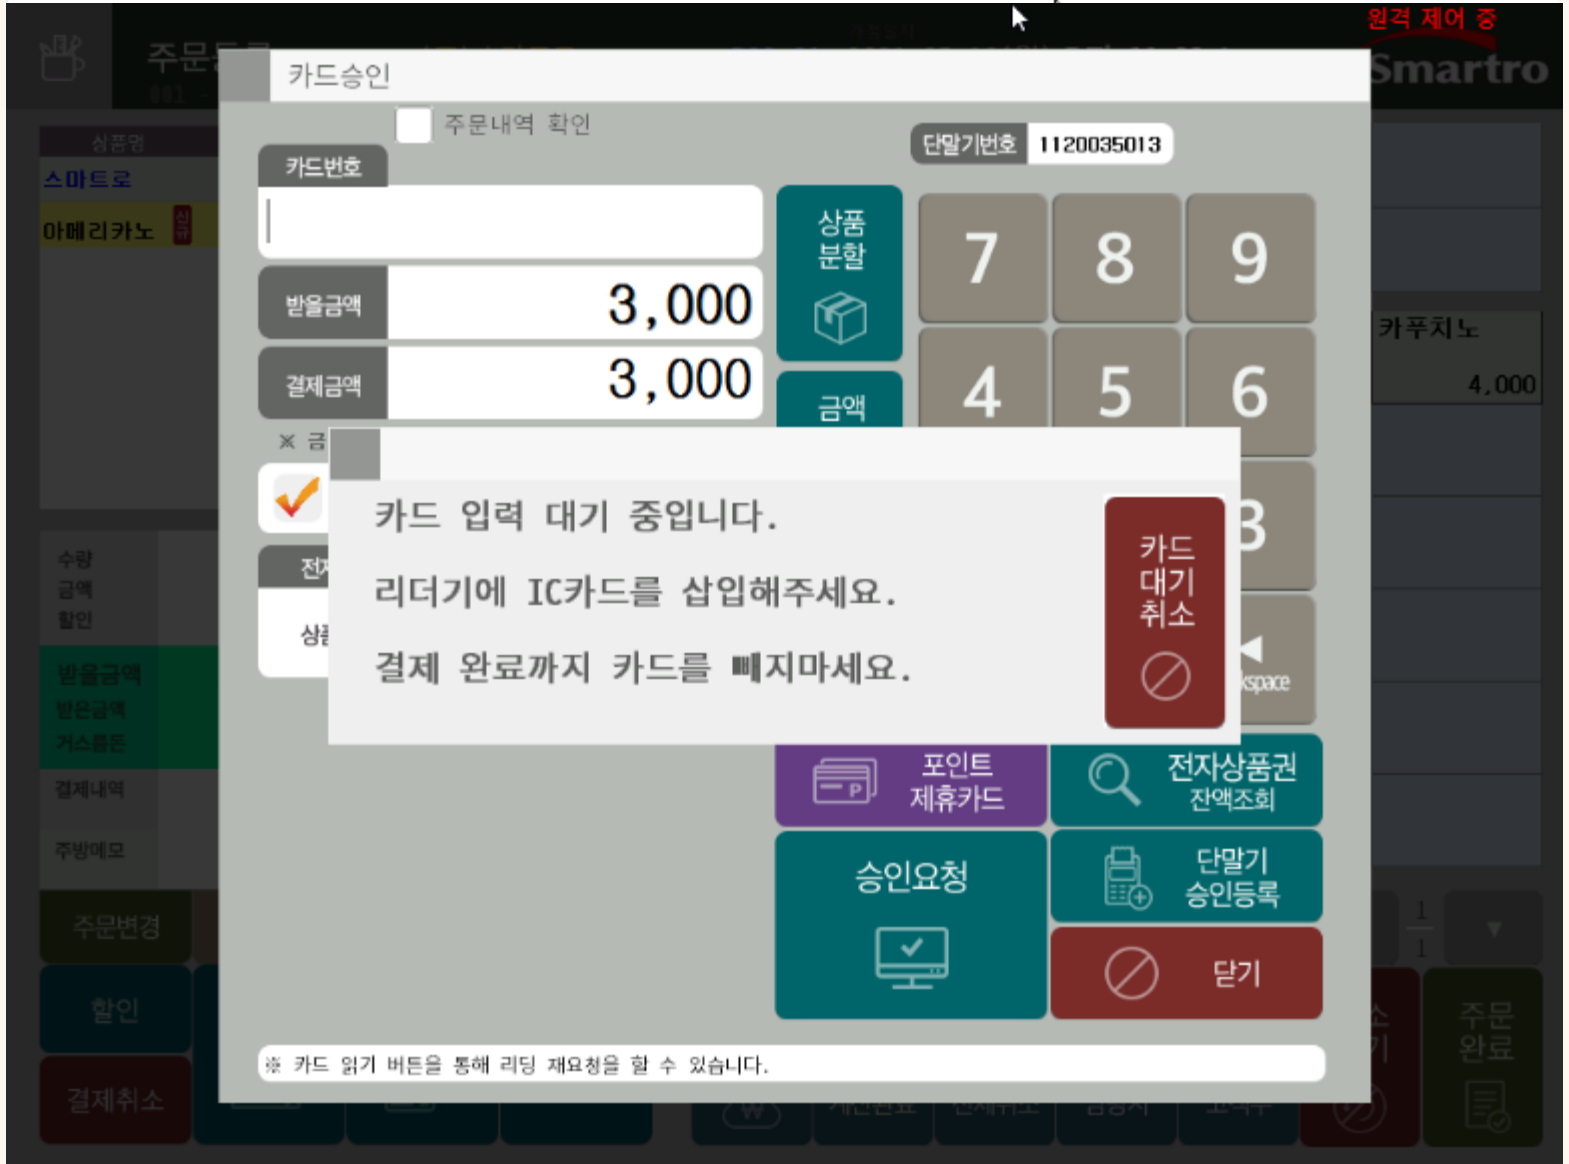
원격 제어 중

주문

Smartro

카드승인

주문내역 확인

단말기번호 1120035013

카드번호

상품 분할

7 8 9

받을금액 3,000

결제금액 3,000

금액

4 5 6

※ 금

전

상

카드 입력 대기 중입니다.

리더기에 IC카드를 삽입해주세요.

결제 완료까지 카드를 빼지마세요.

카드 대기 취소

3

kspace

포인트 제휴카드

전자상품권 잔액조회

승인요청

단말기 승인등록

닫기

※ 카드 읽기 버튼을 통해 리딩 재요청을 할 수 있습니다.

상품명

스마트로

아메리카노

수량

금액

할인

받을금액

받은금액

거스름돈

결제내역

주방메모

주문변경

할인

결제취소

카푸치노

4,000

1

1

주문 완료